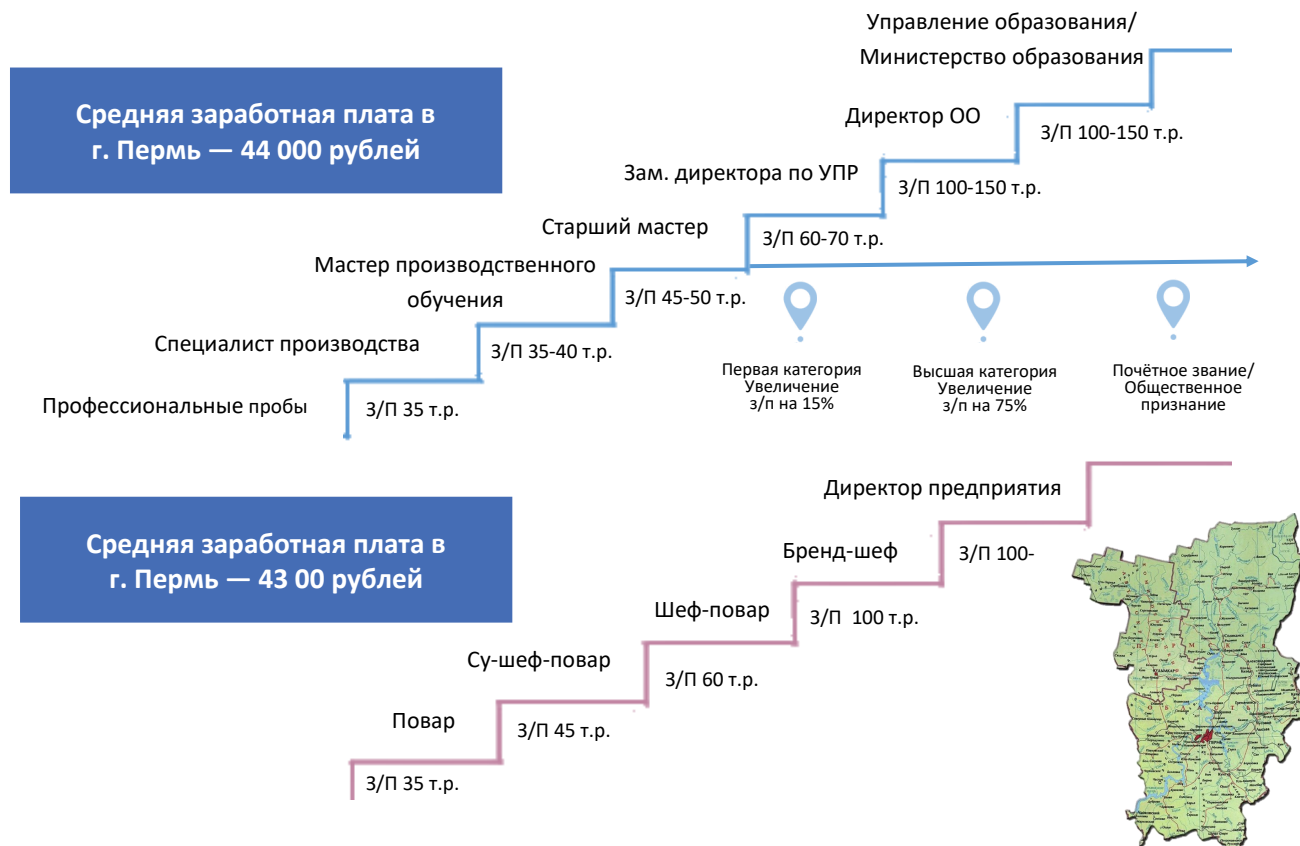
Средняя заработная плата в г. Пермь — 44 000 рублей

Управление образования/ Министерство образования

Директор ОО

З/П 100-150 т.р.

Зам. директора по УПР

З/П 100-150 т.р.

Старший мастер

З/П 60-70 т.р.

Мастер производственного обучения

З/П 45-50 т.р.

Специалист производства

З/П 35-40 т.р.

Профессиональные пробы

З/П 35 т.р.

Первая категория Увеличение з/п на 15%

Высшая категория Увеличение з/п на 75%

Почётное звание/ Общественное признание

Средняя заработная плата в г. Пермь — 43 00 рублей

Директор предприятия

Бренд-шеф

З/П 100-

Шеф-повар

З/П 100 т.р.

Су-шеф-повар

З/П 60 т.р.

Повар

З/П 45 т.р.

З/П 35 т.р.